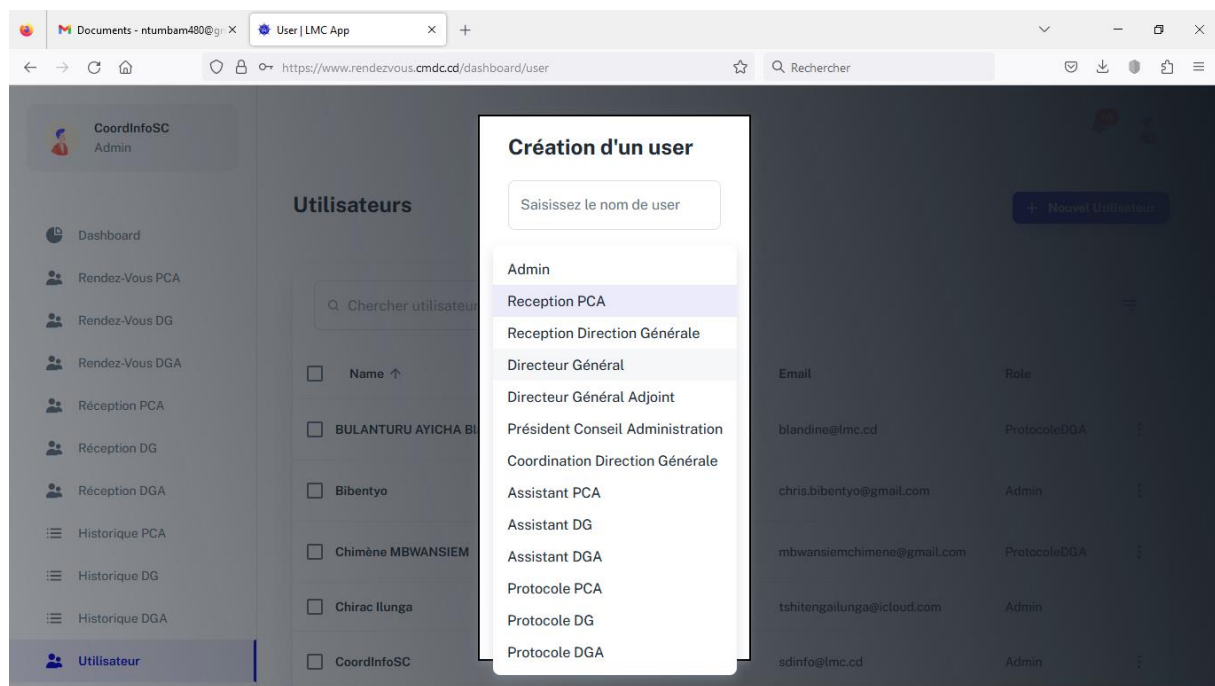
M Documents - ntumbam480@g ×
User | LMC App ×
+
https://www.rendezvous.cmdc.cd/dashboard/user
Rechercher

CoordInfoSC
Admin

Dashboard
Rendez-Vous PCA
Rendez-Vous DG
Rendez-Vous DGA
Réception PCA
Réception DG
Réception DGA
Historique PCA
Historique DG
Historique DGA
Utilisateur

Utilisateurs

+ Nouvel Utilisateur

Chercher utilisateur

| | Name ↑ | Email | Role |
|---|---|---|---|
| | BULANTURU AYICHA B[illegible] | blandine@lmc.cd | ProtocoleDGA |
| | Bibentyo | chris.bibentyo@gmail.com | Admin |
| | Chimène MBWANSIEM | mbwansiemchimene@gmail.com | ProtocoleDGA |
| | Chirac Ilunga | tshitengailunga@icloud.com | Admin |
| | CoordInfoSC | sdinfo@lmc.cd | Admin |

Création d'un user

Saisissez le nom de user

Admin
Reception PCA
Reception Direction Générale
Directeur Général
Directeur Général Adjoint
Président Conseil Administration
Coordination Direction Générale
Assistant PCA
Assistant DG
Assistant DGA
Protocole PCA
Protocole DG
Protocole DGA